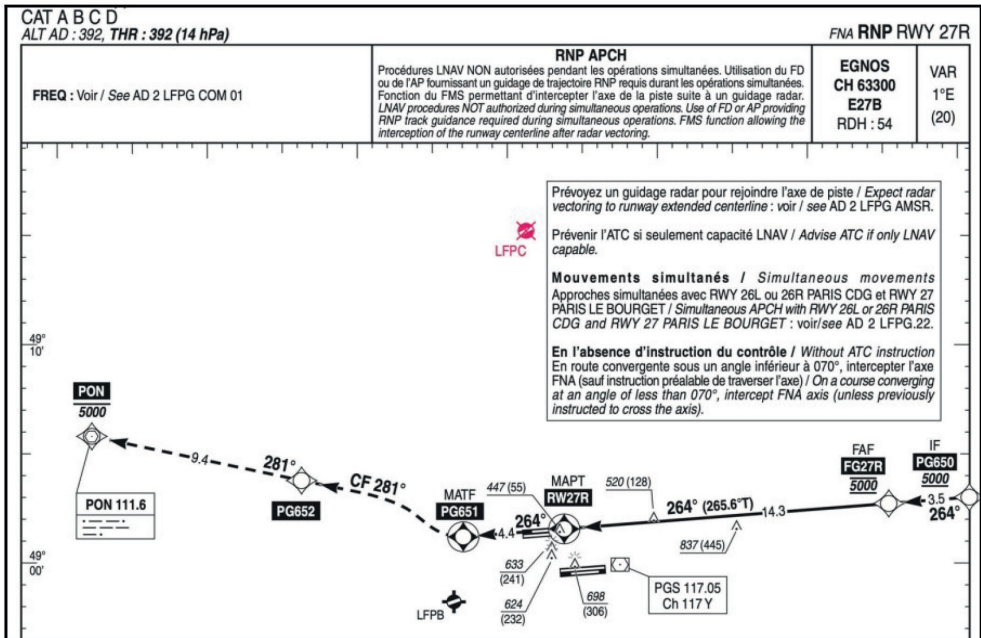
CAT A B C D
ALT AD : 392, THR : 392 (14 hPa)

FNA RNP RWY 27R

FREQ : Voir / See AD 2 LFPG COM 01

RNP APCH
Procédures LNAV NON autorisées pendant les opérations simultanées. Utilisation du FD ou de l'AP fournissant un guidage de trajectoire RNP requis durant les opérations simultanées. Fonction du FMS permettant d'intercepter l'axe de la piste suite à un guidage radar. LNAV procedures NOT authorized during simultaneous operations. Use of FD or AP providing RNP track guidance required during simultaneous operations. FMS function allowing the interception of the runway centerline after radar vectoring.

EGNOS
CH 63300
E27B
RDH : 54

VAR
1°E
(20)

Prévoyez un guidage radar pour rejoindre l'axe de piste / Expect radar vectoring to runway extended centerline : voir / see AD 2 LFPG AMSR.

Prévenir l'ATC si seulement capacité LNAV / Advise ATC if only LNAV capable.

Mouvements simultanés / Simultaneous movements
Approches simultanées avec RWY 26L ou 26R PARIS CDG et RWY 27 PARIS LE BOURGET / Simultaneous APCH with RWY 26L or 26R PARIS CDG and RWY 27 PARIS LE BOURGET : voir/see AD 2 LFPG.22.

En l'absence d'instruction du contrôle / Without ATC instruction
En route convergente sous un angle inférieur à 070°, intercepter l'axe FNA (sauf instruction préalable de traverser l'axe) / On a course converging at an angle of less than 070°, intercept FNA axis (unless previously instructed to cross the axis).

LFPC

49°
10'

PON
5000

PON 111.6

9.4

281°

PG652

CF 281°

MATF
PG651

4.4

447 (55)

264°

MAPT
RW27R

520 (128)

264° (265.6°T)

14.3

FAF
FG27R
5000

IF
PG650
5000

3.5
264°

837 (445)

49°
00'

633
(241)

624
(232)

698
(306)

LFPB

PGS 117.05
Ch 117 Y